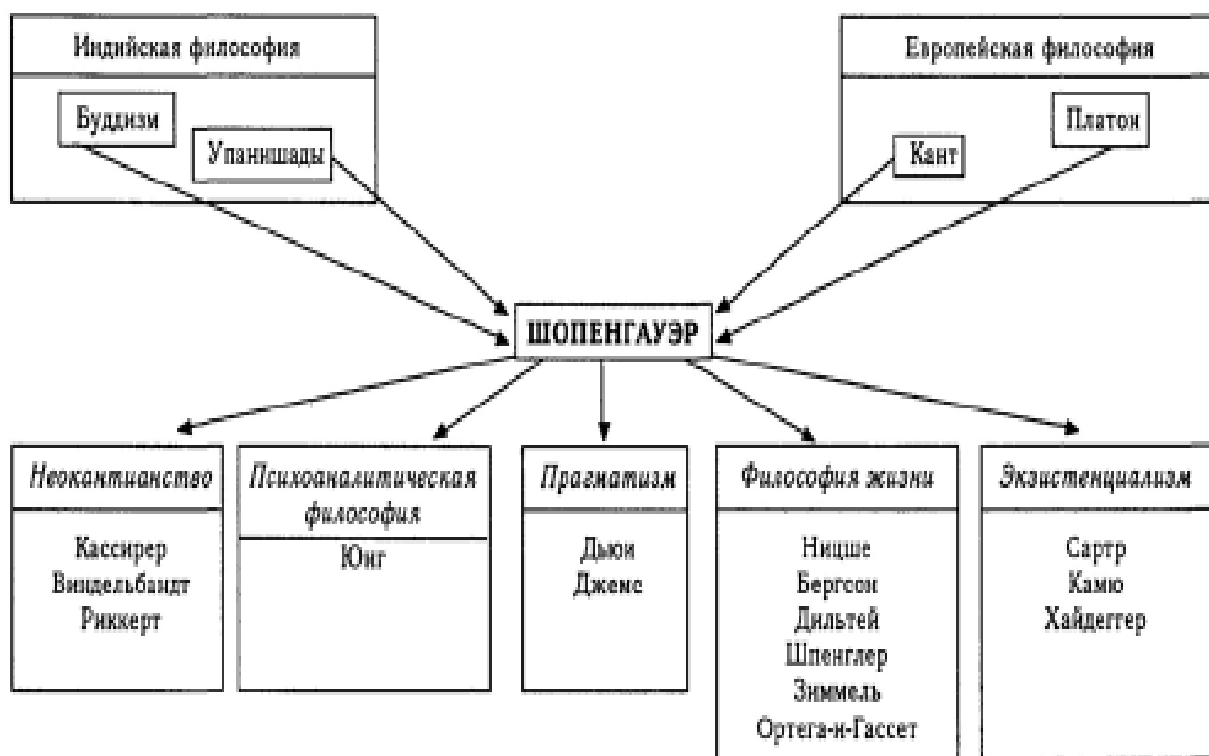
Индийская философия

Буддизм

Упанишады

Европейская философия

Платон

Кант

ШОПЕНГАУЭР

Неокантианство

Кассирер
Виндельбандт
Риккерт

Психоаналитическая философия

Юнг

Прагматизм

Дьюи
Джемс

Философия жизни

Ницше
Бергсон
Дильтей
Шпенглер
Зиммель
Ортега-и-Гассет

Экзистенциализм

Сартр
Камю
Хайдеггер